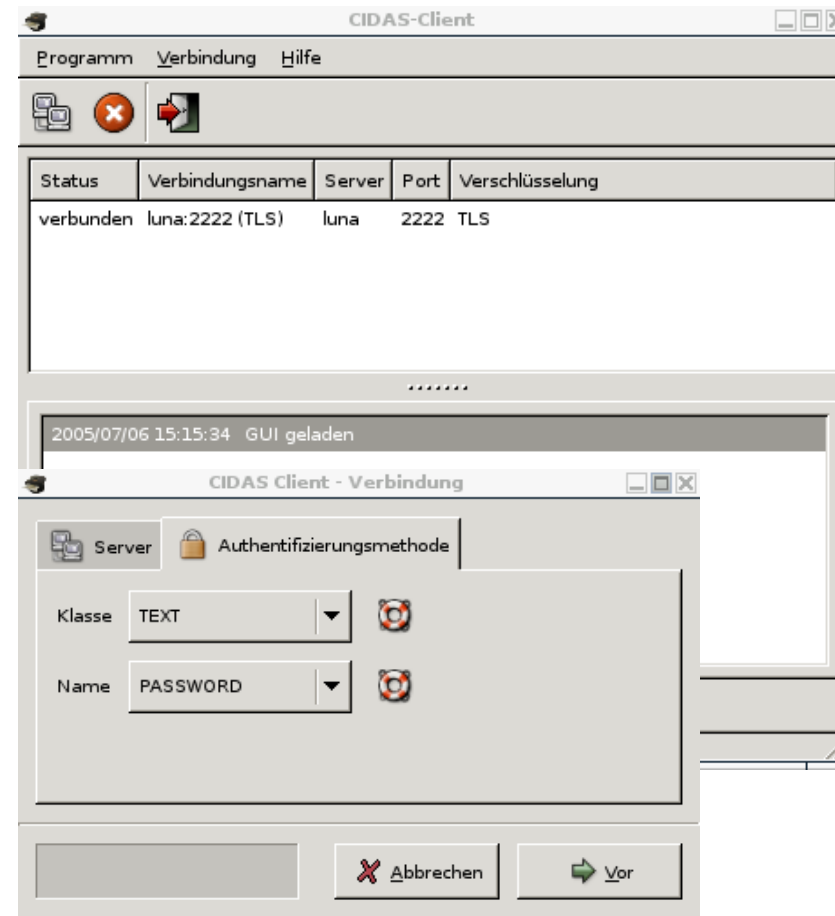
CIDAS-Client

Programm Verbindung Hilfe

| Status | Verbindungsname | Server | Port | Verschlüsselung |
|---|---|---|---|---|
| verbunden | luna:2222 (TLS) | luna | 2222 | TLS |

2005/07/06 15:15:34 GUI geladen

CIDAS Client - Verbindung

Server Authentifizierungsmethode

Klasse TEXT

Name PASSWORD

Abbrechen Vor